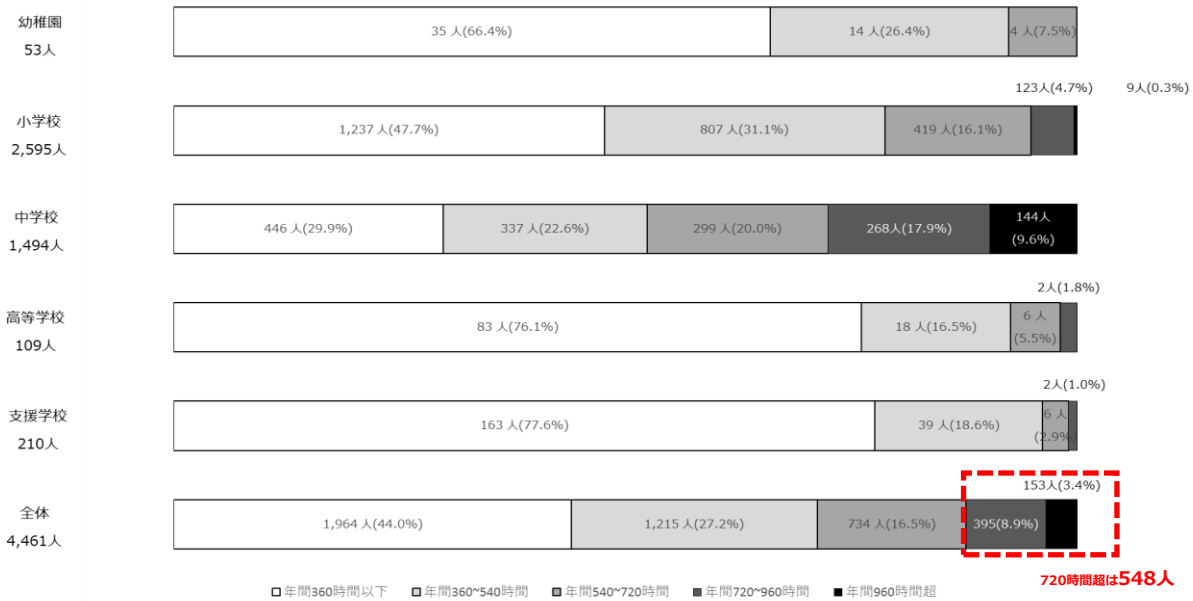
幼稚園
53人

35 人(66.4%)
14 人(26.4%)
4 人(7.5%)

小学校
2,595人

123人(4.7%)
9人(0.3%)
1,237 人(47.7%)
807 人(31.1%)
419 人(16.1%)

中学校
1,494人

446 人(29.9%)
337 人(22.6%)
299 人(20.0%)
268人(17.9%)
144人 (9.6%)

高等学校
109人

2人(1.8%)
83 人(76.1%)
18 人(16.5%)
6 人 (5.5%)

支援学校
210人

2人(1.0%)
163 人(77.6%)
39 人(18.6%)
6 人 (2.9%)

全体
4,461人

153人(3.4%)
1,964 人(44.0%)
1,215 人(27.2%)
734 人(16.5%)
395(8.9%)

720時間超は548人

□年間360時間以下 □年間360~540時間 ■年間540~720時間 ■年間720~960時間 ■年間960時間超